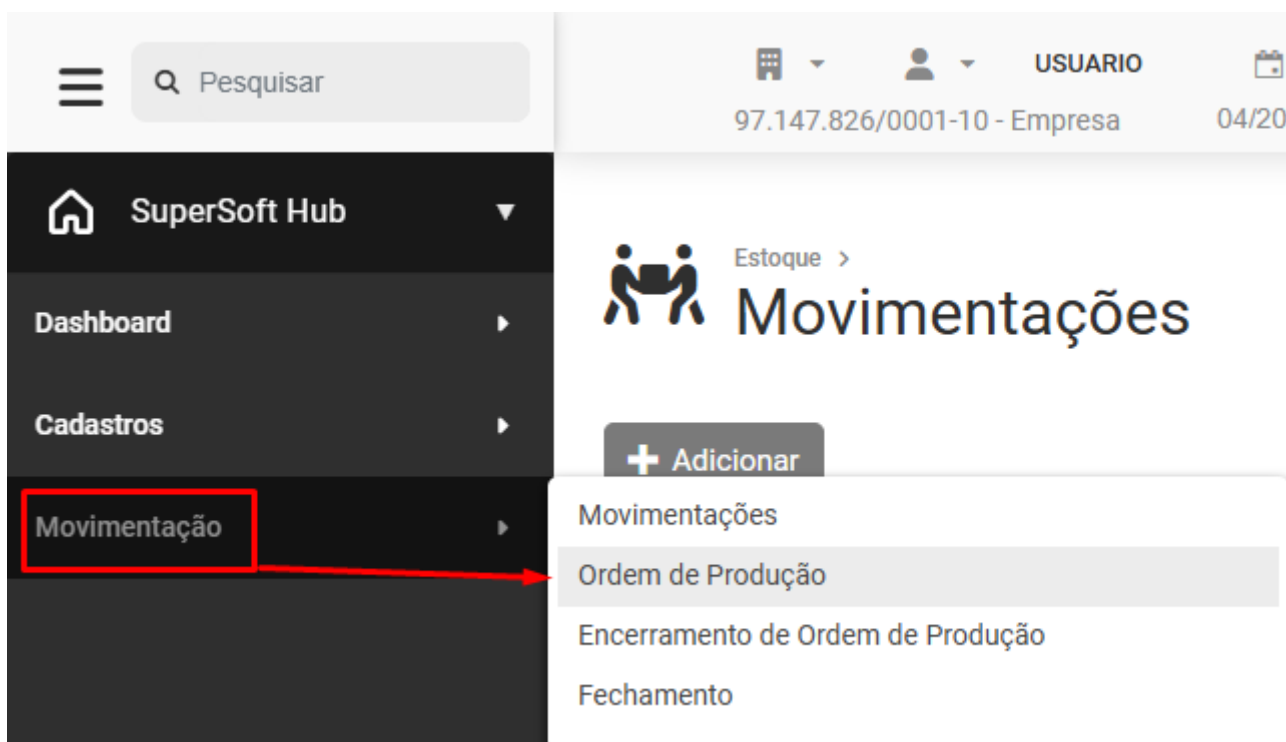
Pesquisar

USUARIO

97.147.826/0001-10 - Empresa

04/20

SuperSoft Hub

Dashboard

Cadastros

Movimentação

Estoque >

Movimentações

Adicionar

Movimentações

Ordem de Produção

Encerramento de Ordem de Produção

Fechamento